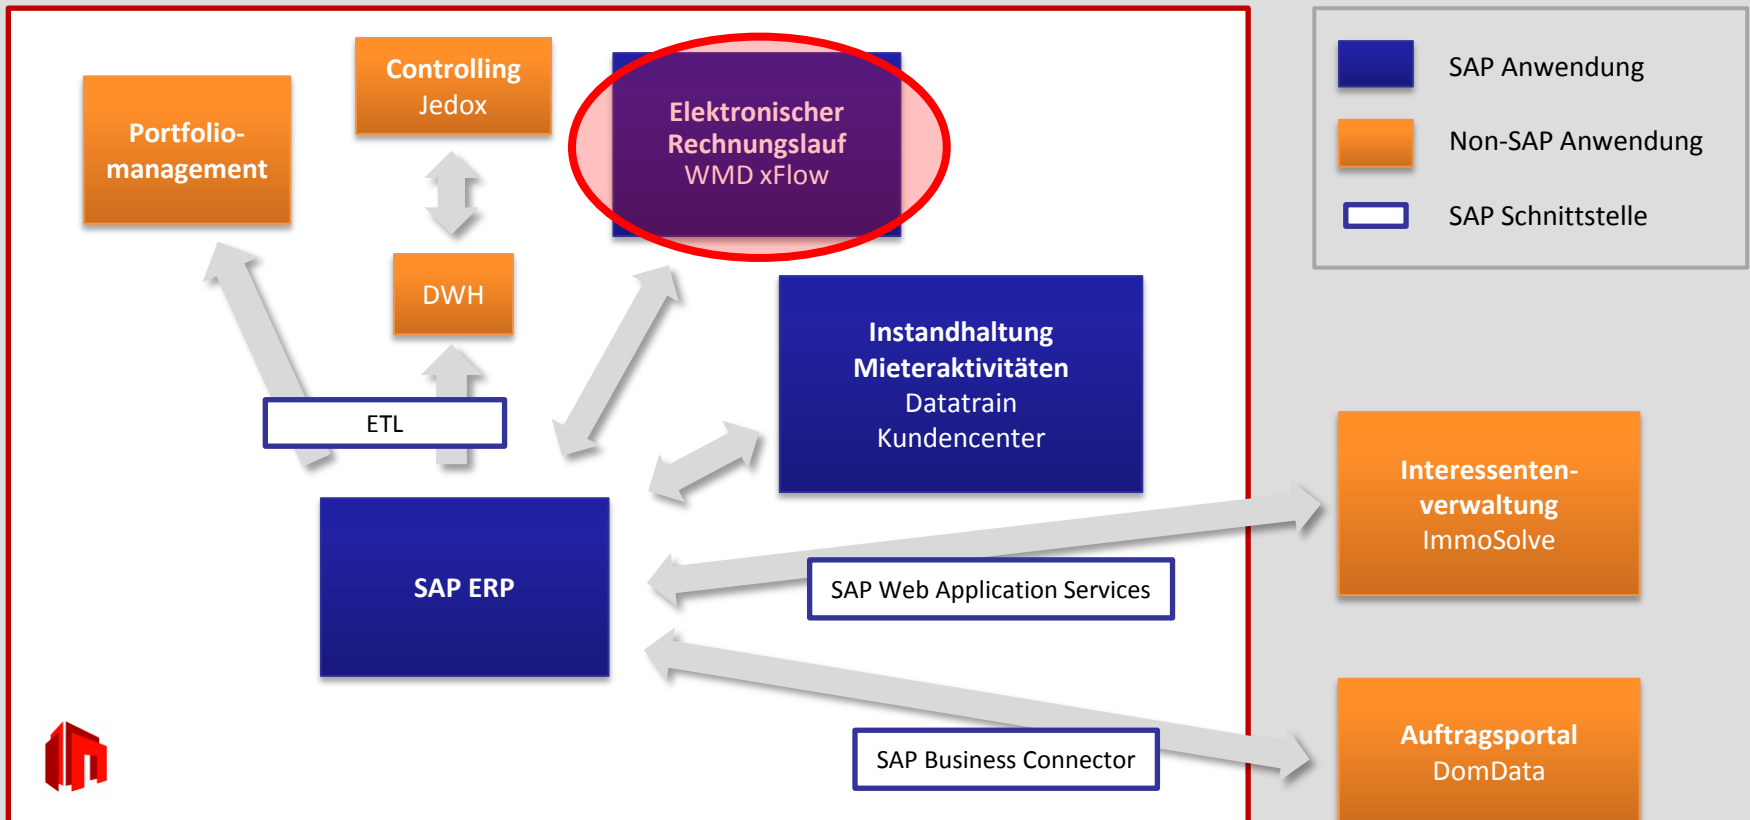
Portfolio-management

Controlling
Jedox

Elektronischer Rechnungslauf
WMD xFlow

DWH

ETL

Instandhaltung
Mieteraktivitäten
Datatrain
Kundencenter

SAP ERP

SAP Web Application Services

SAP Business Connector

SAP Anwendung

Non-SAP Anwendung

SAP Schnittstelle

Interessenten-verwaltung
ImmoSolve

Auftragsportal
DomData